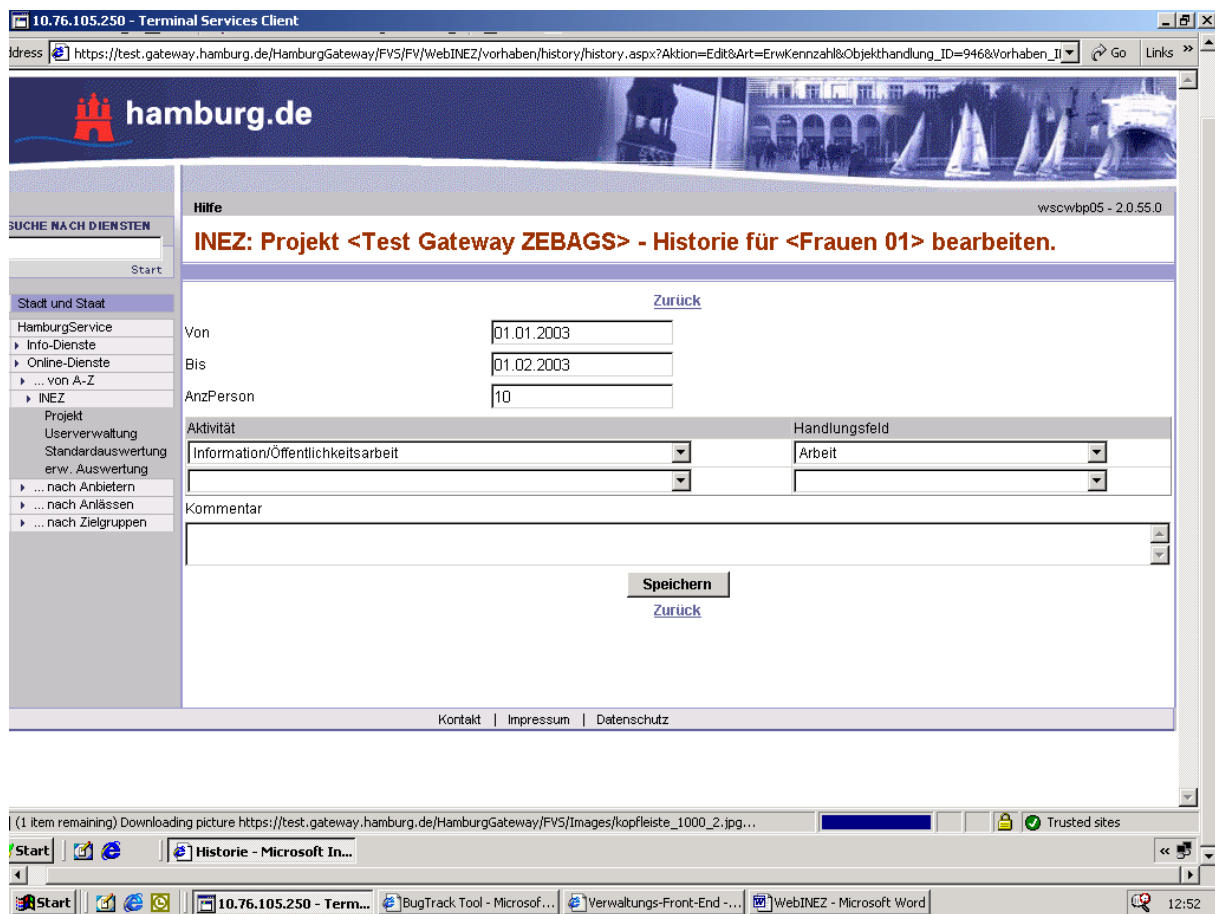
10.76.105.250 - Terminal Services Client

ddress https://test.gateway.hamburg.de/HamburgGateway/FVS/FV/WebINEZ/vorhaben/history/history.aspx?Aktion=Edit&Art=ErwKennzahl&Objekthandlung_ID=946&Vorhaben_I Go Links »

hamburg.de

SUCHE NACH DIENSTEN

Start

Hilfe

wscwbp05 - 2.0.55.0

INEZ: Projekt <Test Gateway ZEBAGS> - Historie für <Frauen 01> bearbeiten.

Stadt und Staat

HamburgService

Info-Dienste

Online-Dienste

... von A-Z

INEZ

Projekt

Userverwaltung

Standardauswertung

erw. Auswertung

... nach Anbietern

... nach Anlässen

... nach Zielgruppen

Zurück

Von 01.01.2003

Bis 01.02.2003

AnzPerson 10

| Aktivität | Handlungsfeld |
|---|---|
| Information/Öffentlichkeitsarbeit | Arbeit |
| | |

Kommentar

Speichern

Zurück

Kontakt | Impressum | Datenschutz

(1 item remaining) Downloading picture https://test.gateway.hamburg.de/HamburgGateway/FVS/Images/kopfleiste_1000_2.jpg...

Trusted sites

Start Historie - Microsoft In...

Start 10.76.105.250 - Term... BugTrack Tool - Microsof... Verwaltungs-Front-End -... WebINEZ - Microsoft Word 12:52